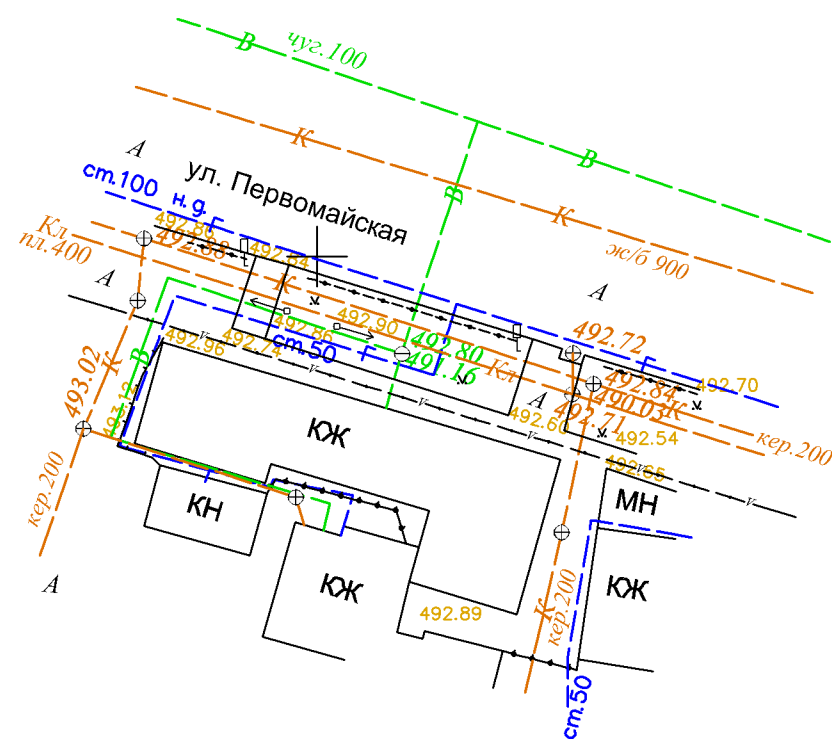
В
чуг.100
К
В
А
В
К
ст.100
н.д.
ул. Первомайская
Кл
пл.400
492.80
492.88
492.84
жс/б 900
А
К
А
492.90
492.86
492.80
492.72
492.96
492.74
ст.50
491.16
Кл
В
493.02
493.12
492.84
492.70
490.03
К
А
492.71
492.60
492.54
кер.200
КЖ
492.65
кер.200
КН
МН
КЖ
КЖ
492.89
кер.200
К
ст.50
А